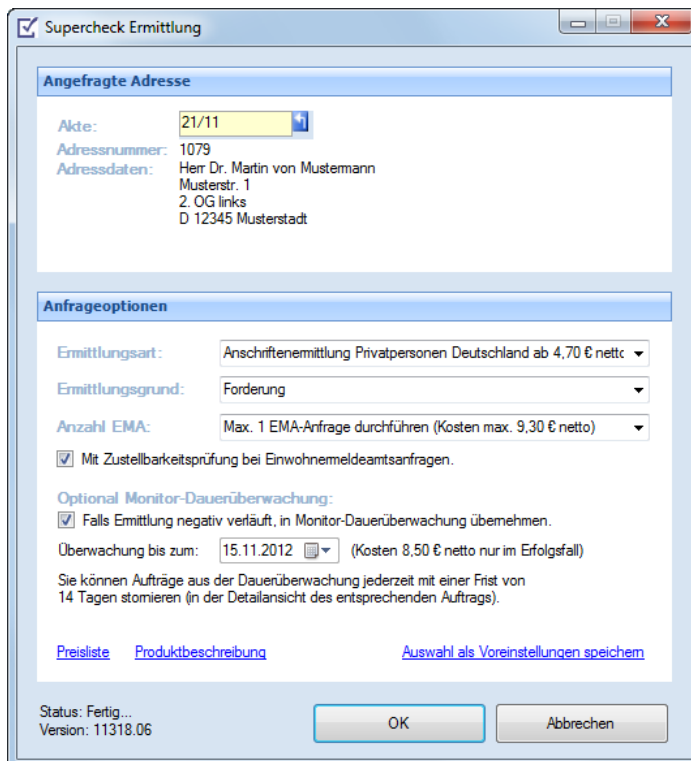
Supercheck Ermittlung

Angefragte Adresse

Akte: 21/11
Adressnummer: 1079
Adressdaten: Herr Dr. Martin von Mustermann
Musterstr. 1
2. OG links
D 12345 Musterstadt

Anfrageoptionen

Ermittlungsart: Anschriftenermittlung Privatpersonen Deutschland ab 4,70 € nettc
Ermittlungsgrund: Forderung
Anzahl EMA: Max. 1 EMA-Anfrage durchführen (Kosten max. 9,30 € netto)

Mit Zustellbarkeitsprüfung bei Einwohnermeldeamtsanfragen.

Optional Monitor-Dauerüberwachung:

Falls Ermittlung negativ verläuft, in Monitor-Dauerüberwachung übernehmen.

Überwachung bis zum: 15.11.2012 (Kosten 8,50 € netto nur im Erfolgsfall)

Sie können Aufträge aus der Dauerüberwachung jederzeit mit einer Frist von 14 Tagen stornieren (in der Detailansicht des entsprechenden Auftrags).

Preisliste Produktbeschreibung Auswahl als Voreinstellungen speichern

Status: Fertig...
Version: 11318.06

OK Abbrechen